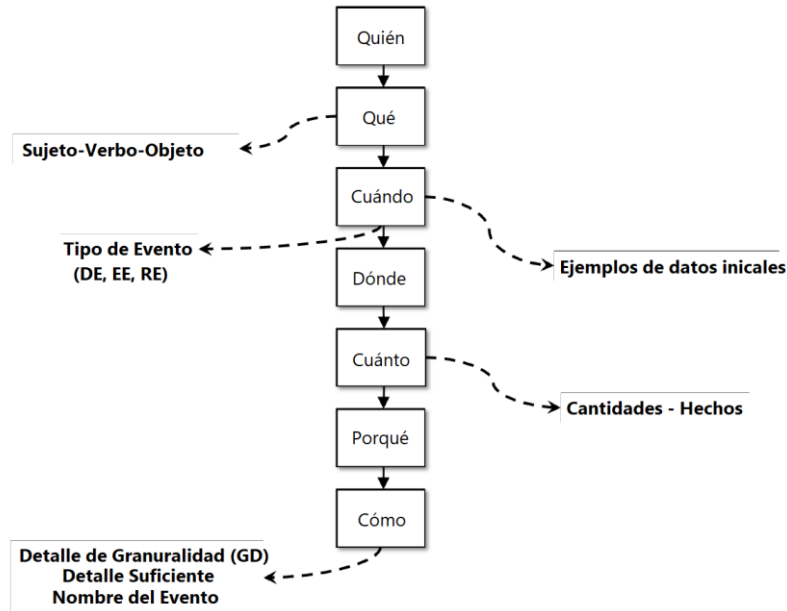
Quién

Qué

Sujeto-Verbo-Objeto

Cuándo

Tipo de Evento (DE, EE, RE)

Ejemplos de datos inicales

Dónde

Cuánto

Cantidades - Hechos

Porqué

Cómo

Detalle de Granuralidad (GD)
Detalle Suficiente
Nombre del Evento